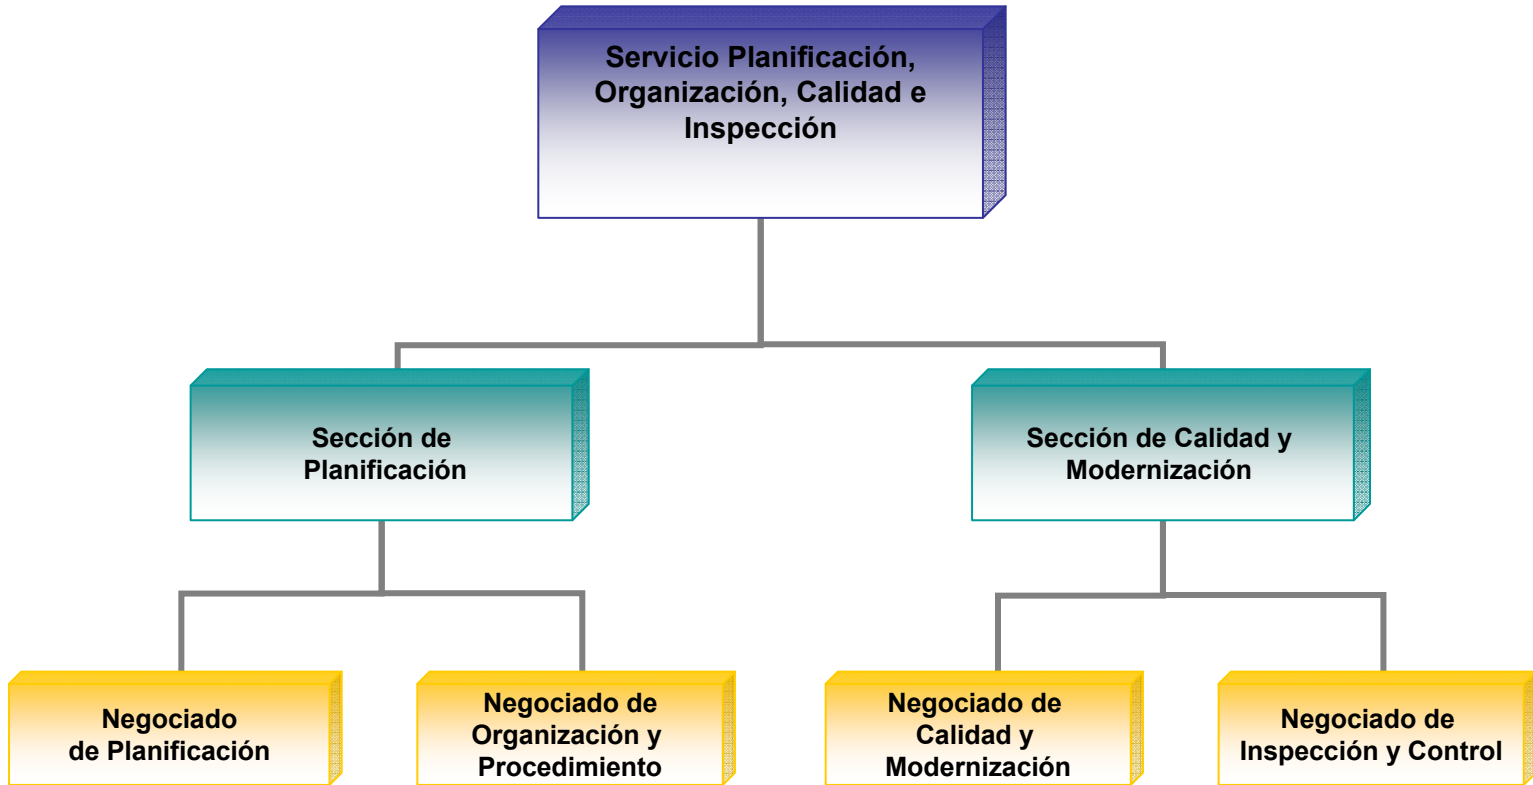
Servicio Planificación, Organización, Calidad e Inspección

Sección de Planificación

Sección de Calidad y Modernización

Negociado de Planificación

Negociado de Organización y Procedimiento

Negociado de Calidad y Modernización

Negociado de Inspección y Control